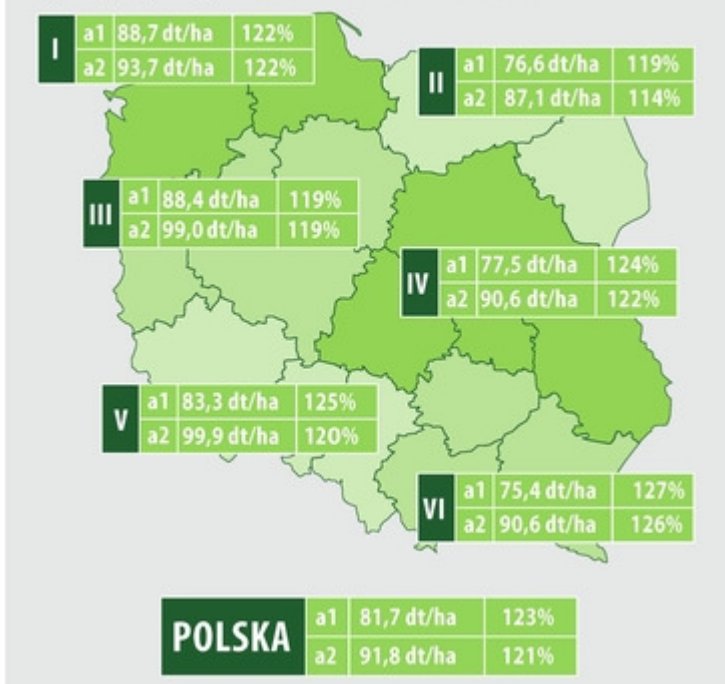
| I | a1 | 88,7 dt/ha | 122% |
|---|---|---|---|
| | a2 | 93,7 dt/ha | 122% |

| II | a1 | 76,6 dt/ha | 119% |
|---|---|---|---|
| | a2 | 87,1 dt/ha | 114% |

| III | a1 | 88,4 dt/ha | 119% |
|---|---|---|---|
| | a2 | 99,0 dt/ha | 119% |

| IV | a1 | 77,5 dt/ha | 124% |
|---|---|---|---|
| | a2 | 90,6 dt/ha | 122% |

| V | a1 | 83,3 dt/ha | 125% |
|---|---|---|---|
| | a2 | 99,9 dt/ha | 120% |

| VI | a1 | 75,4 dt/ha | 127% |
|---|---|---|---|
| | a2 | 90,6 dt/ha | 126% |

| POLSKA | a1 | 81,7 dt/ha | 123% |
|---|---|---|---|
| | a2 | 91,8 dt/ha | 121% |